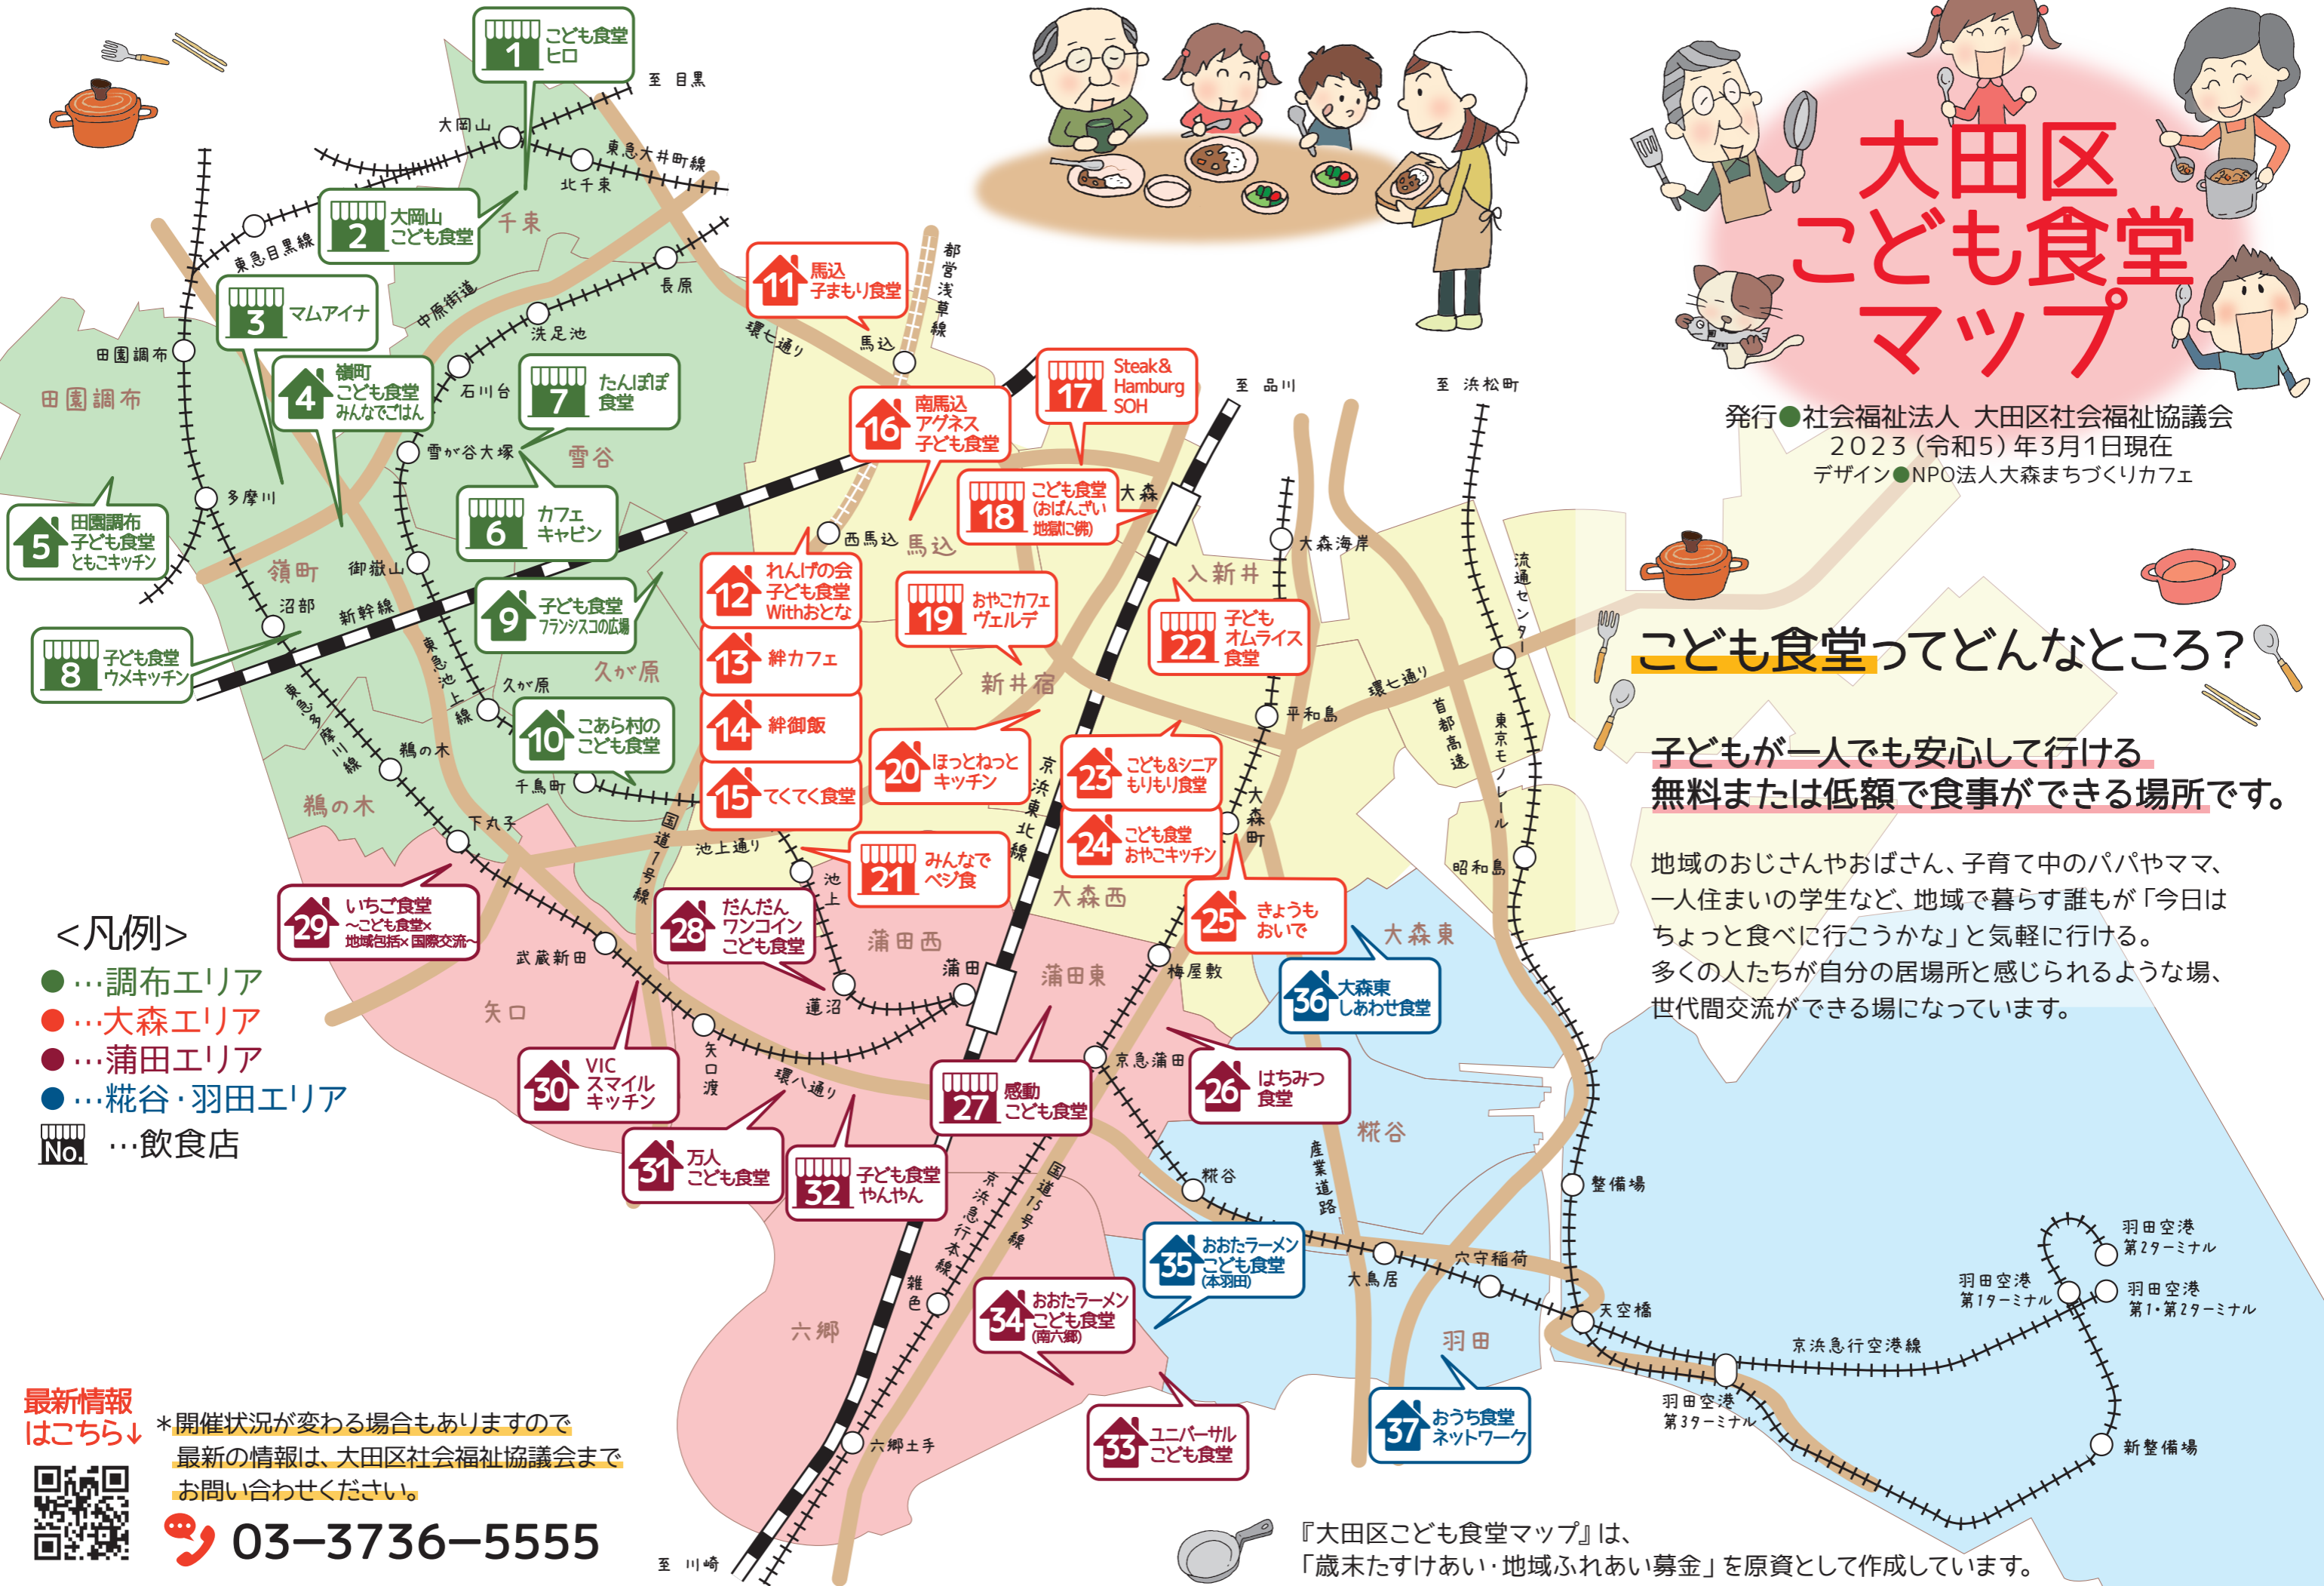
大田区
こども食堂
マップ

発行●社会福祉法人 大田区社会福祉協議会
2023（令和5）年3月1日現在
デザイン●NPO法人大森まちづくりカフェ

こども食堂ってどんなところ？

子どもが一人でも安心して行ける
無料または低額で食事ができる場所です。

地域のおじさんやおばさん、子育て中のパパやママ、一人住まいの学生など、地域で暮らす誰もが「今日はちょっと食べに行こうかな」と気軽に行ける。
多くの人たちが自分の居場所と感じられるような場、世代間交流ができる場になっています。

1 こども食堂ヒロ
2 大岡山こども食堂
3 マムアイナ
4 嶺町こども食堂みんなでごはん
5 田園調布子ども食堂ともこキッチン
6 カフェキャビン
7 たんぽぽ食堂
8 子ども食堂ウメキッチン
9 子ども食堂フランシスコの広場
10 こあら村のこども食堂
11 馬込子まもり食堂
12 れんげの会子ども食堂Withおとな
13 絆カフェ
14 絆御飯
15 てくてく食堂
16 南馬込アグネス子ども食堂
17 Steak& Hamburg SOH
18 こども食堂(おばんざい地獄に佛)
19 おやこカフェヴェルデ
20 ほっとねっとキッチン
21 みんなでベジ食
22 子どもオムライス食堂
23 こども&シニアもりもり食堂
24 こども食堂おやこキッチン
25 きょうもおいで
26 はちみつ食堂
27 感動こども食堂
28 だんだんワンコインこども食堂
29 いちご食堂～こども食堂×地域包括×国際交流～
30 VICスマイルキッチン
31 万人こども食堂
32 子ども食堂やんやん
33 ユニバーサルこども食堂
34 おおたラーメンこども食堂(南六郷)
35 おおたラーメンこども食堂(本羽田)
36 大森東しあわせ食堂
37 おうち食堂ネットワーク

至 目黒　大岡山　東急大井町線　北千束　千束　東急目黒線　長原　中原街道　洗足池　田園調布　石川台　田園調布　雪が谷大塚　雪谷　多摩川　嶺町　御嶽山　沼部　新幹線　東急池上線　久が原　東急多摩川線　鵜の木　千鳥町　鵜の木　下丸子　武蔵新田　矢口　矢口渡　環八通り　蓮沼　蒲田　蒲田西　蒲田東　京急蒲田　糀谷　大鳥居　穴守稲荷　天空橋　整備場　羽田　六郷　雑色　六郷土手　至 川崎　京浜急行本線　国道15号線　産業道路　国道1号線　池上通り　池上　都営浅草線　環七通り　馬込　西馬込　馬込　至 品川　至 浜松町　大森　入新井　大森海岸　新井宿　京浜東北線　大森町　大森西　梅屋敷　大森東　平和島　環七通り　首都高速　東京モノレール　流通センター　昭和島　京浜急行空港線　羽田空港第3ターミナル　羽田空港第1ターミナル　羽田空港第2ターミナル　羽田空港第1・第2ターミナル　新整備場

<凡例>
●…調布エリア
●…大森エリア
●…蒲田エリア
●…糀谷・羽田エリア
No. …飲食店

最新情報はこちら↓
＊開催状況が変わる場合もありますので最新の情報は、大田区社会福祉協議会までお問い合わせください。
03−3736−5555

『大田区こども食堂マップ』は、
「歳末たすけあい・地域ふれあい募金」を原資として作成しています。